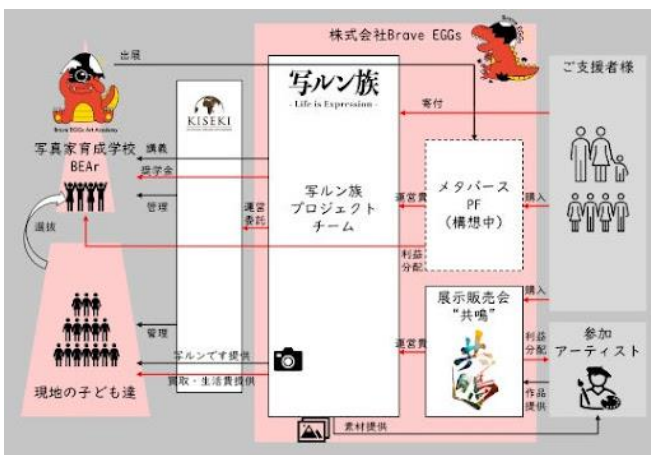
株式会社Brave EGGs

出展

Brave EGGs Art Academy

写真家育成学校
BEAr

KISEKI

講義
奨学金
管理

選抜

管理

現地の子ども達

写ルン族
- Life is Expression -

写ルン族
プロジェクト
チーム

運営委託

写ルンです提供
買取・生活費提供

素材提供

寄付

運営費

メタバース
PF
(構想中)

利益分配

運営費

展示販売会
"共鳴"

ご支援者様

購入

購入

参加
アーティスト

利益分配

作品提供